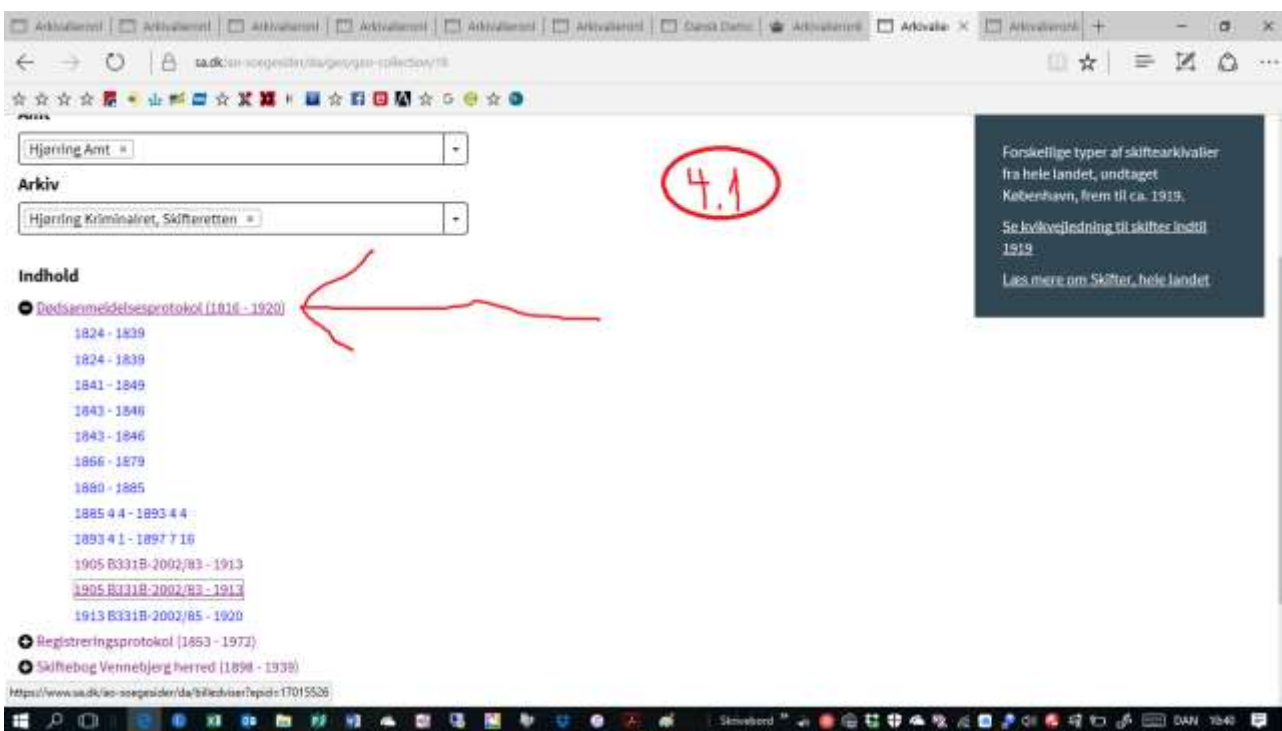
Arkivalieinfo | Arkivalieinfo | Arkivalieinfo | Arkivalieinfo | Arkivalieinfo | Arkivalieinfo | Dansk Demo | Arkivalieinfo | Arkivalie | Arkivalieinfo

sa.dk/ao-soegesider/da/geo/geo-collection/18

Amt

Hjørring Amt ×

Arkiv

Hjørring Kriminalret, Skifteretten ×

4.1

Forskellige typer af skiftearkivalier fra hele landet, undtaget København, frem til ca. 1919.

Se kvikvejledning til skifter indtil 1919

Læs mere om Skifter, hele landet

Indhold

Dødsanmeldelsesprotokol (1816 - 1920)

1824 - 1839

1824 - 1839

1841 - 1849

1843 - 1846

1843 - 1846

1866 - 1879

1880 - 1885

1885 4 4 - 1893 4 4

1893 4 1 - 1897 7 16

1905 B331B-2002/83 - 1913

1905 B331B-2002/83 - 1913

1913 B331B-2002/85 - 1920

Registreringsprotokol (1853 - 1972)

Skiftebog Vennebjerg herred (1898 - 1939)

https://www.sa.dk/ao-soegesider/da/billedviser?epid=17015526

Skrivebord DAN 10:40